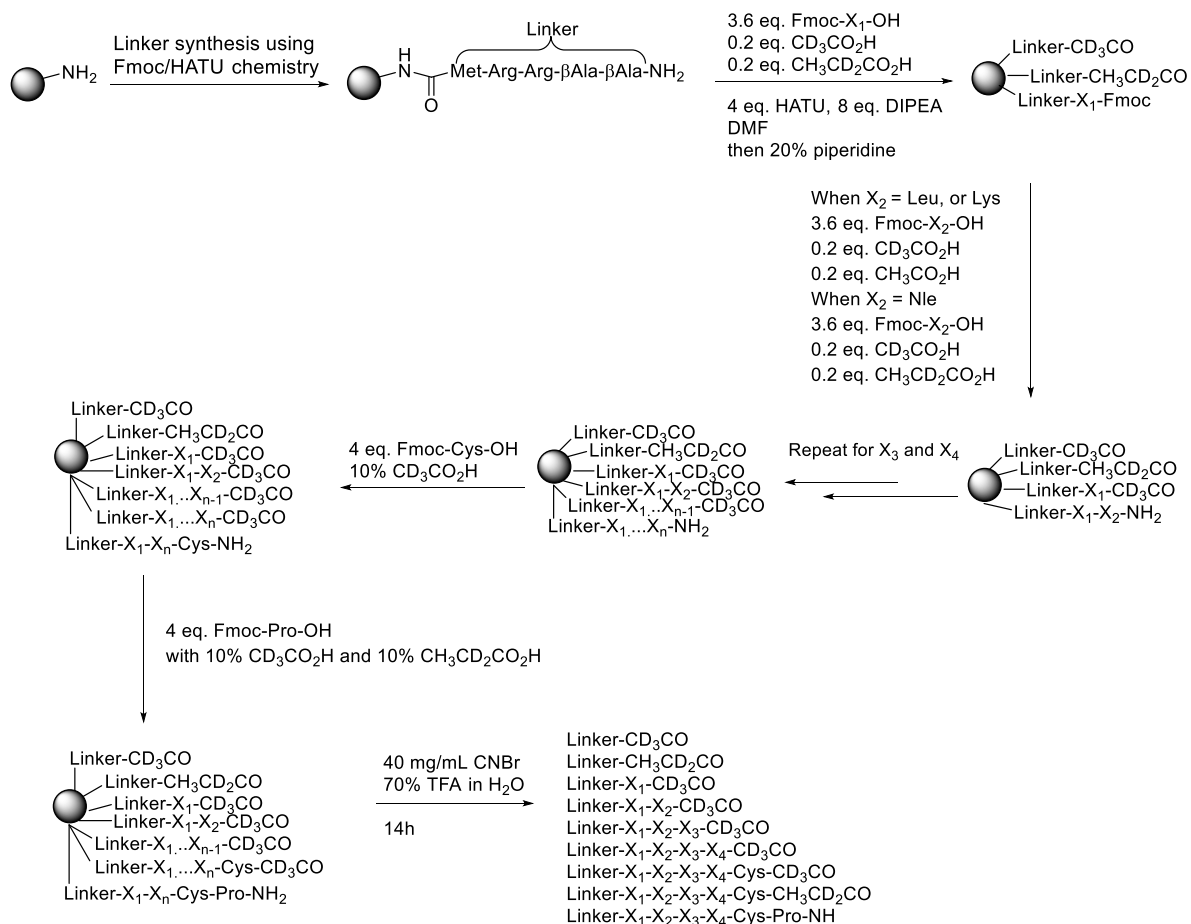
$NH_2$

Linker synthesis using Fmoc/HATU chemistry

Linker

H N O Met-Arg-Arg-βAla-βAla-$NH_2$

3.6 eq. Fmoc-$X_1$-OH
0.2 eq. $CD_3CO_2H$
0.2 eq. $CH_3CD_2CO_2H$

4 eq. HATU, 8 eq. DIPEA
DMF
then 20% piperidine

Linker-$CD_3CO$
Linker-$CH_3CD_2CO$
Linker-$X_1$-Fmoc

When $X_2$ = Leu, or Lys
3.6 eq. Fmoc-$X_2$-OH
0.2 eq. $CD_3CO_2H$
0.2 eq. $CH_3CO_2H$
When $X_2$ = Nle
3.6 eq. Fmoc-$X_2$-OH
0.2 eq. $CD_3CO_2H$
0.2 eq. $CH_3CD_2CO_2H$

Linker-$CD_3CO$
Linker-$CH_3CD_2CO$
Linker-$X_1$-$CD_3CO$
Linker-$X_1$-$X_2$-$NH_2$

Repeat for $X_3$ and $X_4$

Linker-$CD_3CO$
Linker-$CH_3CD_2CO$
Linker-$X_1$-$CD_3CO$
Linker-$X_1$-$X_2$-$CD_3CO$
Linker-$X_1$..$X_{n-1}$-$CD_3CO$
Linker-$X_1$....$X_n$-$NH_2$

4 eq. Fmoc-Cys-OH
10% $CD_3CO_2H$

Linker-$CD_3CO$
Linker-$CH_3CD_2CO$
Linker-$X_1$-$CD_3CO$
Linker-$X_1$-$X_2$-$CD_3CO$
Linker-$X_1$..$X_{n-1}$-$CD_3CO$
Linker-$X_1$....$X_n$-$CD_3CO$
Linker-$X_1$-$X_n$-Cys-$NH_2$

4 eq. Fmoc-Pro-OH
with 10% $CD_3CO_2H$ and 10% $CH_3CD_2CO_2H$

Linker-$CD_3CO$
Linker-$CH_3CD_2CO$
Linker-$X_1$-$CD_3CO$
Linker-$X_1$-$X_2$-$CD_3CO$
Linker-$X_1$..$X_{n-1}$-$CD_3CO$
Linker-$X_1$....$X_n$-Cys-$CD_3CO$
Linker-$X_1$-$X_n$-Cys-Pro-$NH_2$

40 mg/mL CNBr
70% TFA in $H_2O$

14h

Linker-$CD_3CO$
Linker-$CH_3CD_2CO$
Linker-$X_1$-$CD_3CO$
Linker-$X_1$-$X_2$-$CD_3CO$
Linker-$X_1$-$X_2$-$X_3$-$CD_3CO$
Linker-$X_1$-$X_2$-$X_3$-$X_4$-$CD_3CO$
Linker-$X_1$-$X_2$-$X_3$-$X_4$-Cys-$CD_3CO$
Linker-$X_1$-$X_2$-$X_3$-$X_4$-Cys-$CH_3CD_2CO$
Linker-$X_1$-$X_2$-$X_3$-$X_4$-Cys-Pro-NH